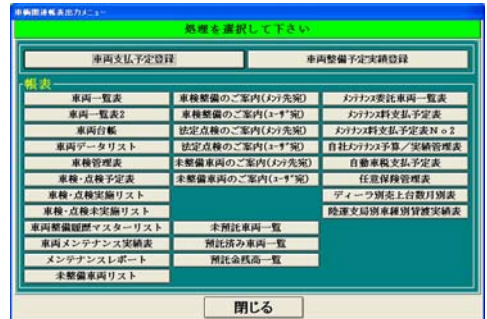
車輌関連帳表出力メニュー

処理を選択して下さい

車両支払予定登録

車両整備予定実績登録

帳表

車両一覧表

車両一覧表2

車両台帳

車両データリスト

車検管理表

車検・点検予定表

車検・点検実施リスト

車検・点検未実施リスト

車両整備履歴マスターリスト

車両メンテナンス実績表

メンテナンスレポート

未整備車両リスト

車検整備のご案内(メンテ先宛)

車検整備のご案内(ユーザ宛)

法定点検のご案内(メンテ先宛)

法定点検のご案内(ユーザ宛)

未整備車両のご案内(メンテ先宛)

未整備車両のご案内(ユーザ宛)

未預託車両一覧

預託済み車両一覧

預託金残高一覧

メンテナンス委託車両一覧表

メンテナンス料支払予定表

メンテナンス料支払予定表No2

自社メンテナンス予算/実績管理表

自動車税支払予定表

任意保険管理表

ディーラ別売上台数月別表

陸運支局別車種別登録実績表

閉じる